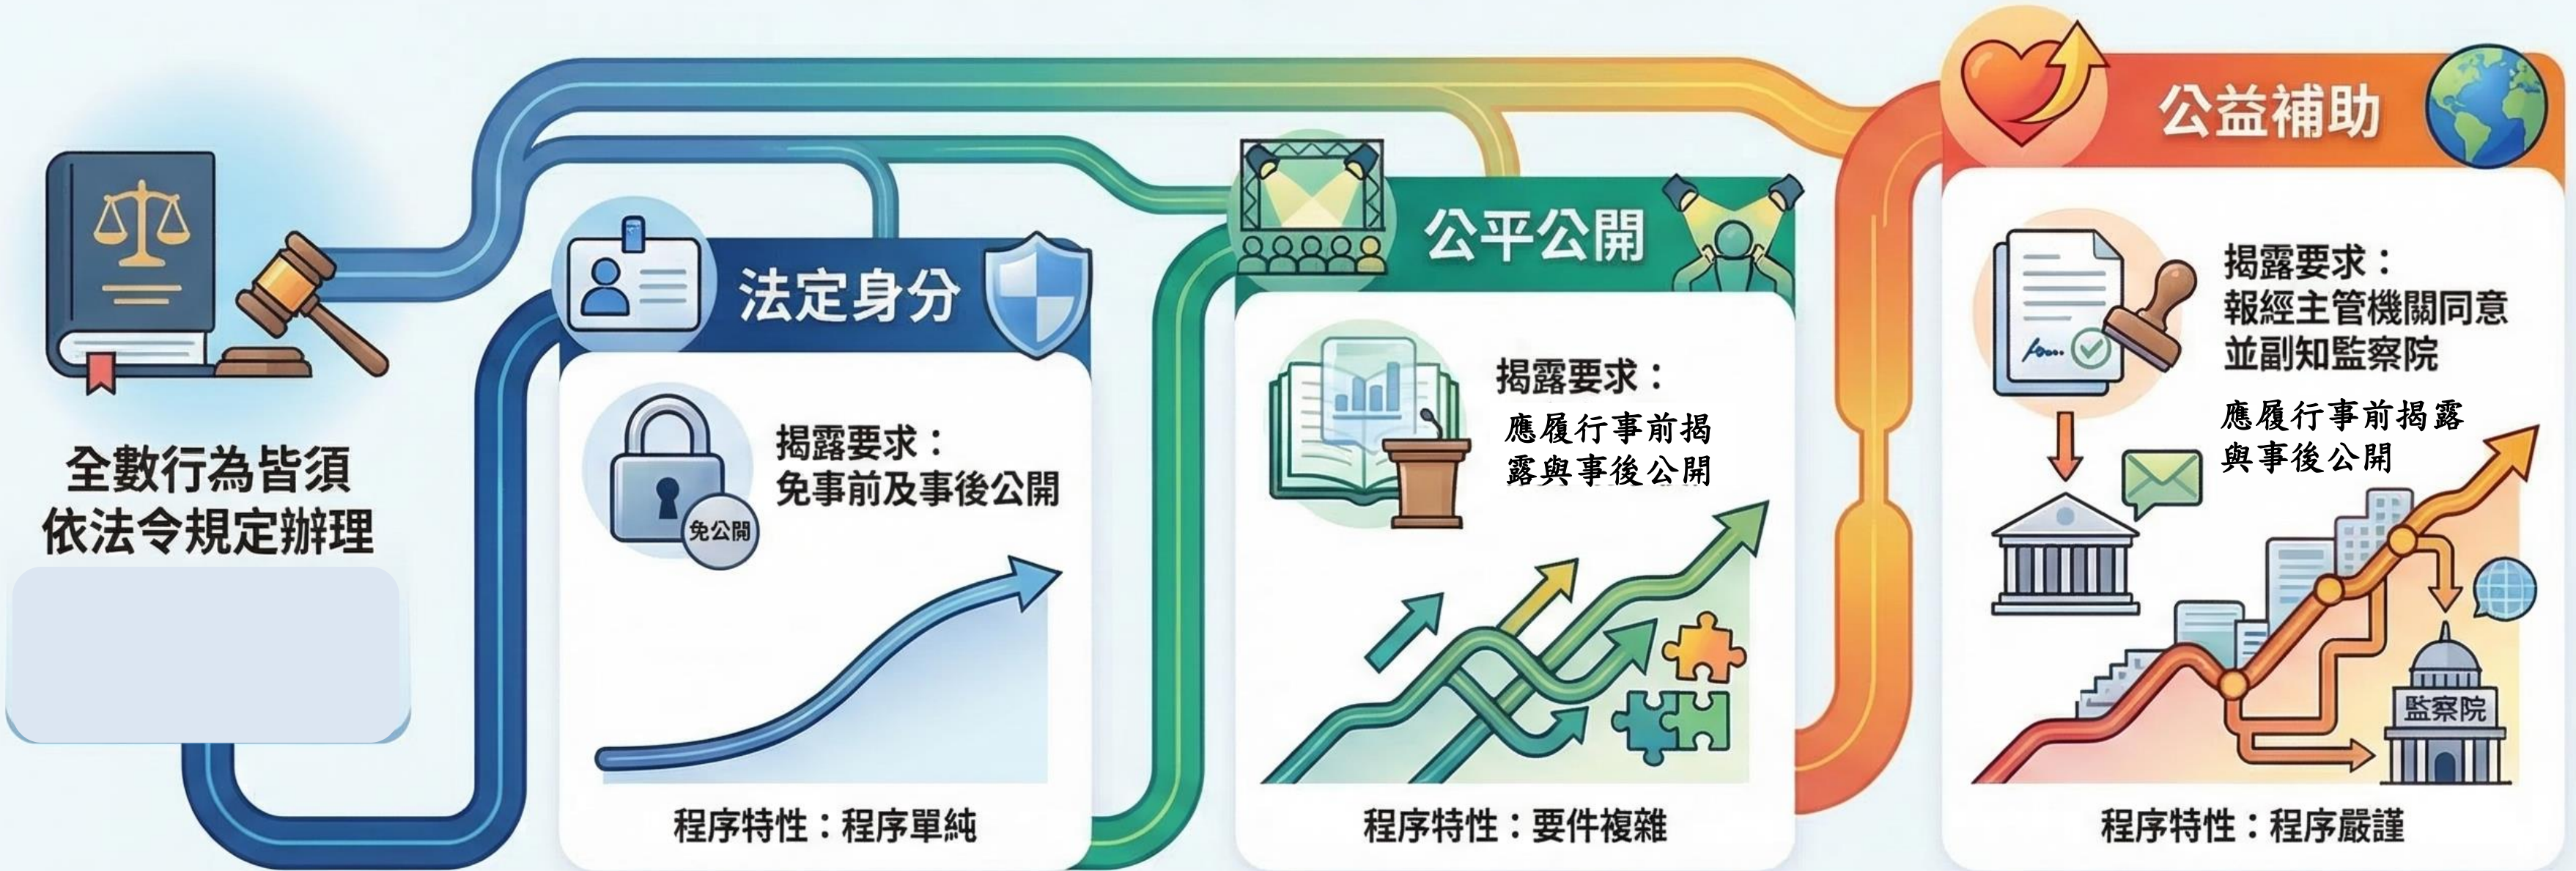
全數行為皆須依法令規定辦理

法定身分

免公開

揭露要求：免事前及事後公開

程序特性：程序單純

公平公開

揭露要求：應履行事前揭露與事後公開

程序特性：要件複雜

公益補助

揭露要求：報經主管機關同意並副知監察院

應履行事前揭露與事後公開

監察院

程序特性：程序嚴謹